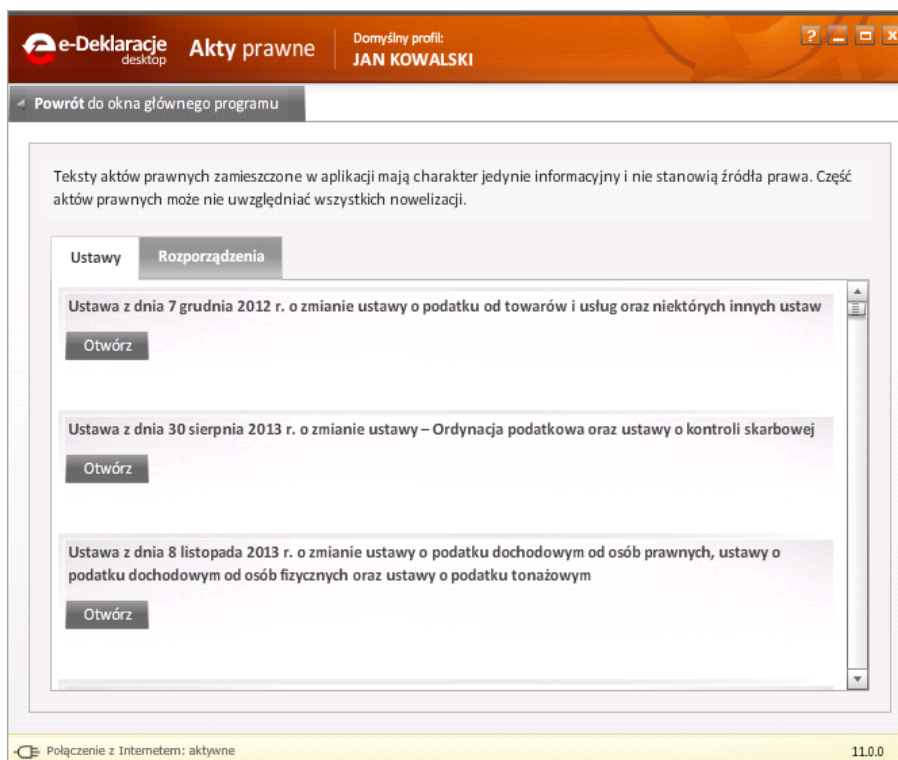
e-Deklaracje desktop Akty prawne Domyślny profil: JAN KOWALSKI

? _ □ X

Powrót do okna głównego programu

Teksty aktów prawnych zamieszczone w aplikacji mają charakter jedynie informacyjny i nie stanowią źródła prawa. Część aktów prawnych może nie uwzględniać wszystkich nowelizacji.

Ustawy | Rozporządzenia

Ustawa z dnia 7 grudnia 2012 r. o zmianie ustawy o podatku od towarów i usług oraz niektórych innych ustaw

Otwórz

Ustawa z dnia 30 sierpnia 2013 r. o zmianie ustawy – Ordynacja podatkowa oraz ustawy o kontroli skarbowej

Otwórz

Ustawa z dnia 8 listopada 2013 r. o zmianie ustawy o podatku dochodowym od osób prawnych, ustawy o podatku dochodowym od osób fizycznych oraz ustawy o podatku tonażowym

Otwórz

Połączenie z Internetem: aktywne

11.0.0